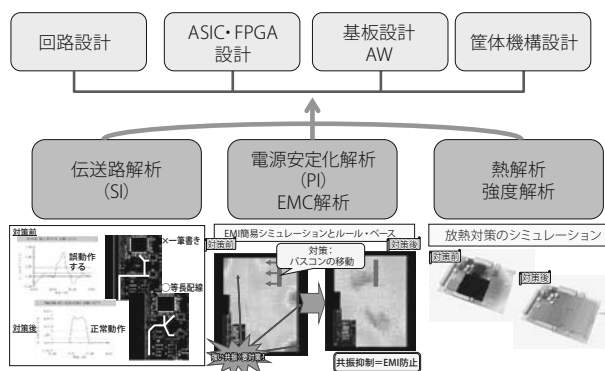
回路設計

ASIC・FPGA
設計

基板設計
AW

筐体機構設計

伝送路解析
(SI)

電源安定化解析
(PI)
EMC解析

熱解析
強度解析

対策前

誤動作する

×一筆書き

○等長配線

対策後

正常動作

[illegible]

EMI簡易シミュレーションとルール・ベース

対策前

対策後

対策：
パスコンの移動

共振抑制＝EMI防止

放熱対策のシミュレーション

対策前

対策後